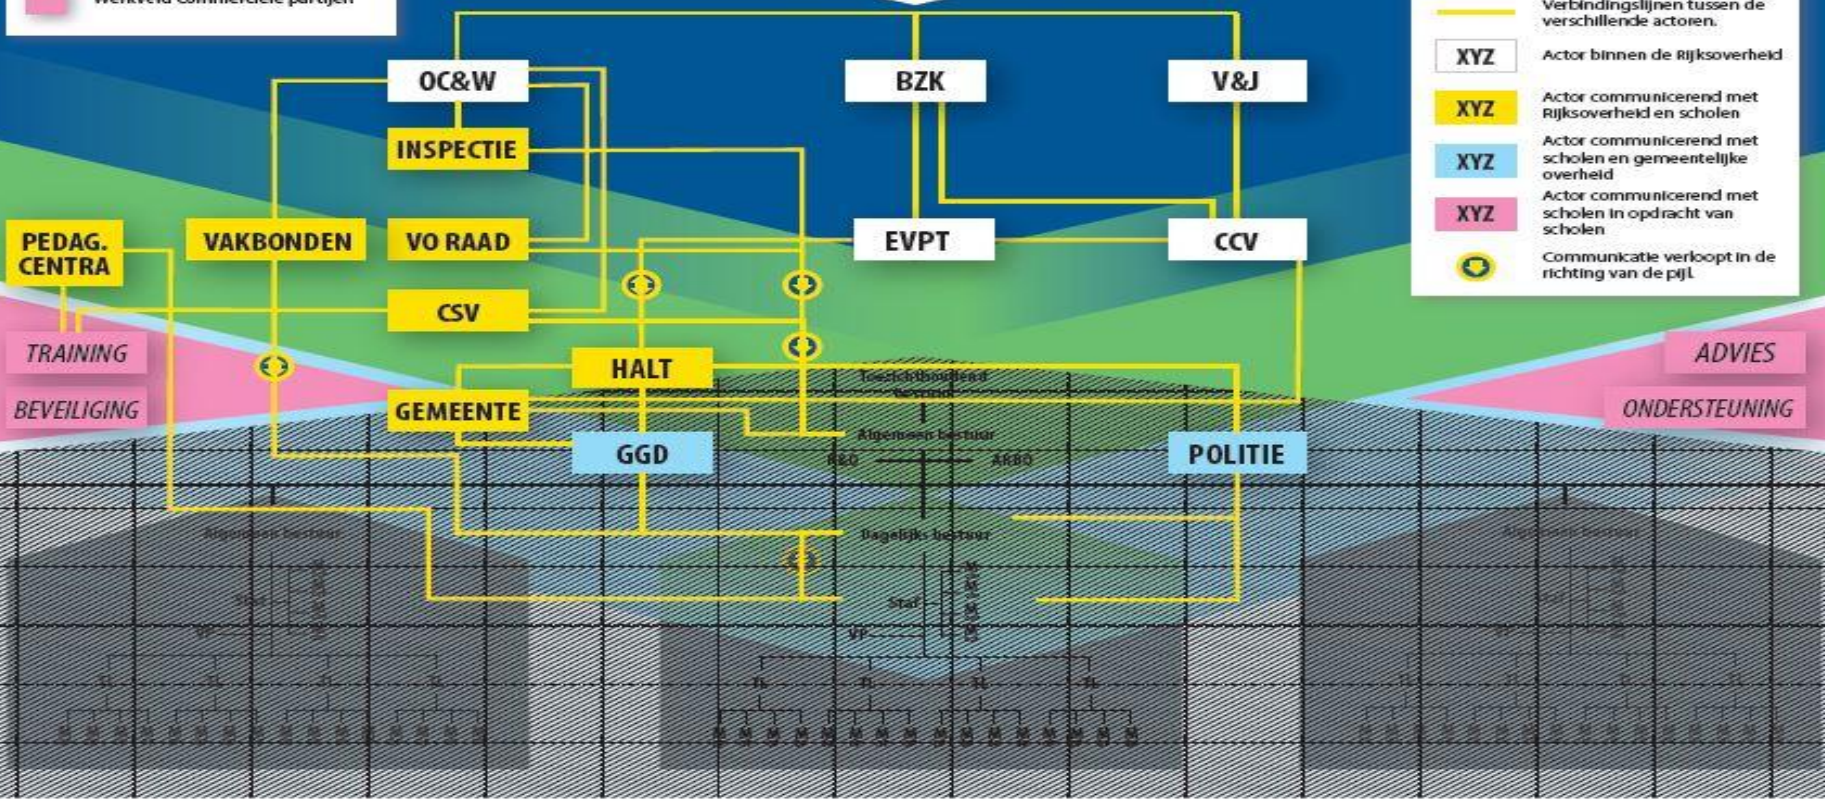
Werkveld commerciële partijen

Verbindingslijnen tussen de verschillende actoren.

XYZ Actor binnen de Rijksoverheid

XYZ Actor communicerend met Rijksoverheid en scholen

XYZ Actor communicerend met scholen en gemeentelijke overheid

XYZ Actor communicerend met scholen in opdracht van scholen

Communicatie verloopt in de richting van de pijl.

OC&W
BZK
V&J
INSPECTIE
PEDAG. CENTRA
VAKBONDEN
VO RAAD
EVPT
CCV
CSV
TRAINING
BEVEILIGING
HALT
GEMEENTE
GGD
POLITIE
ADVIES
ONDERSTEUNING

Toezichthoudend bestuur
Algemeen bestuur
R&O
ARBO
Dagelijks bestuur
Staf
VP
M
TL

Algemeen bestuur
Staf
VP
SL
M

Algemeen bestuur
Staf
VP
SL
M